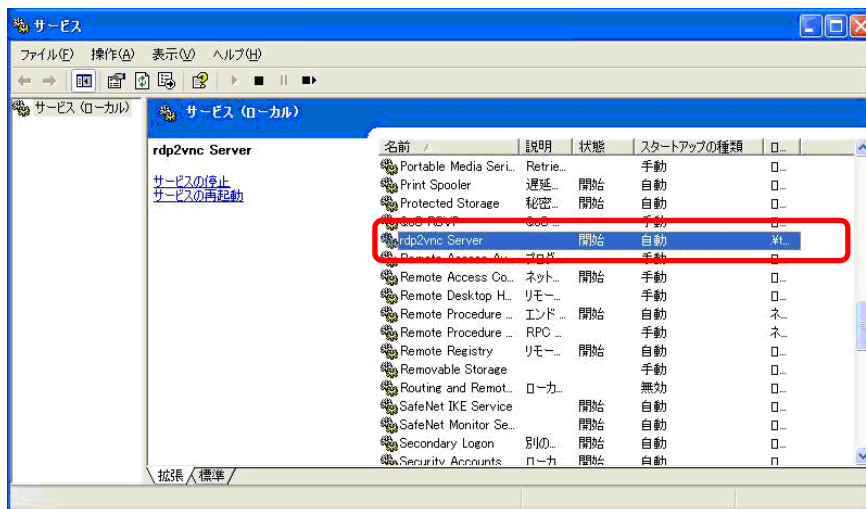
サービス

ファイル(F) 操作(A) 表示(V) ヘルプ(H)

サービス (ローカル)

サービス (ローカル)

rdp2vnc Server

サービスの停止
サービスの再起動

| 名前 | 説明 | 状態 | スタートアップの種類 | ロ... |
|---|---|---|---|---|
| Portable Media Seri... | Retrie... | | 手動 | ロ... |
| Print Spooler | 遅延... | 開始 | 自動 | ロ... |
| Protected Storage | 秘密... | 開始 | 自動 | ロ... |
| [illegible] | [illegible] | | 手動 | ロ... |
| rdp2vnc Server | | 開始 | 自動 | ¥t... |
| Remote Access Au... | ブログ... | | 手動 | ロ... |
| Remote Access Co... | ネット... | 開始 | 手動 | ロ... |
| Remote Desktop H... | リモー... | | 手動 | ロ... |
| Remote Procedure ... | エンド ... | 開始 | 自動 | ネ... |
| Remote Procedure ... | RPC ... | | 手動 | ネ... |
| Remote Registry | リモー... | 開始 | 自動 | ロ... |
| Removable Storage | | | 手動 | ロ... |
| Routing and Remot... | ローカ... | | 無効 | ロ... |
| SafeNet IKE Service | | 開始 | 自動 | ロ... |
| SafeNet Monitor Se... | | 開始 | 自動 | ロ... |
| Secondary Logon | 別の... | 開始 | 自動 | ロ... |
| Security Accounts ... | ローカ... | 開始 | 自動 | ロ... |

拡張 / 標準